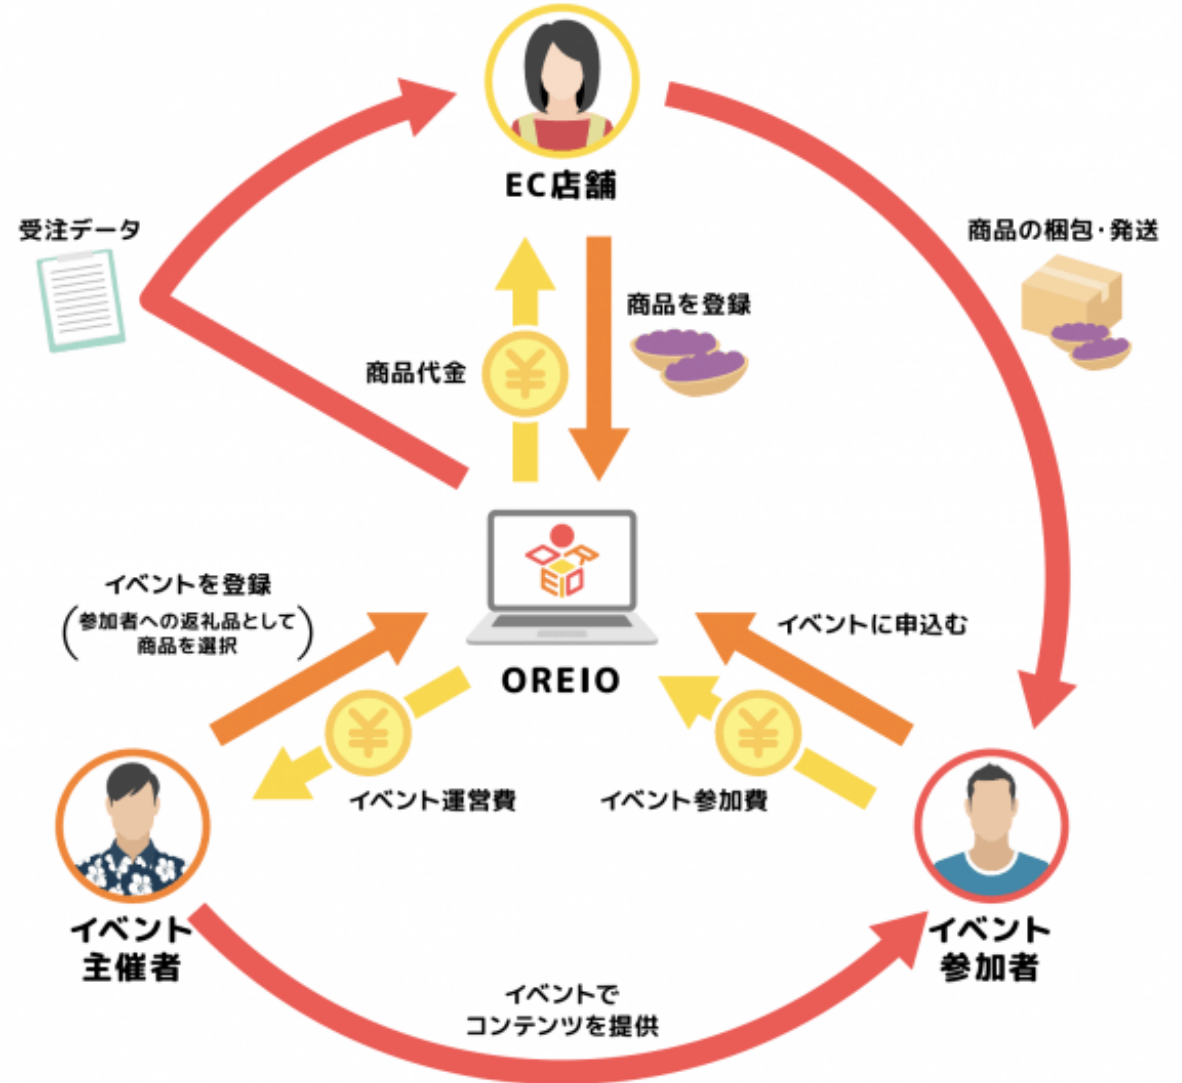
EC店舗

受注データ

商品の梱包・発送

商品を登録

商品代金

ORE IO

OREIO

イベントを登録
(参加者への返礼品として商品を選択)

イベントに申込む

イベント運営費

イベント参加費

イベント主催者

イベント参加者

イベントでコンテンツを提供